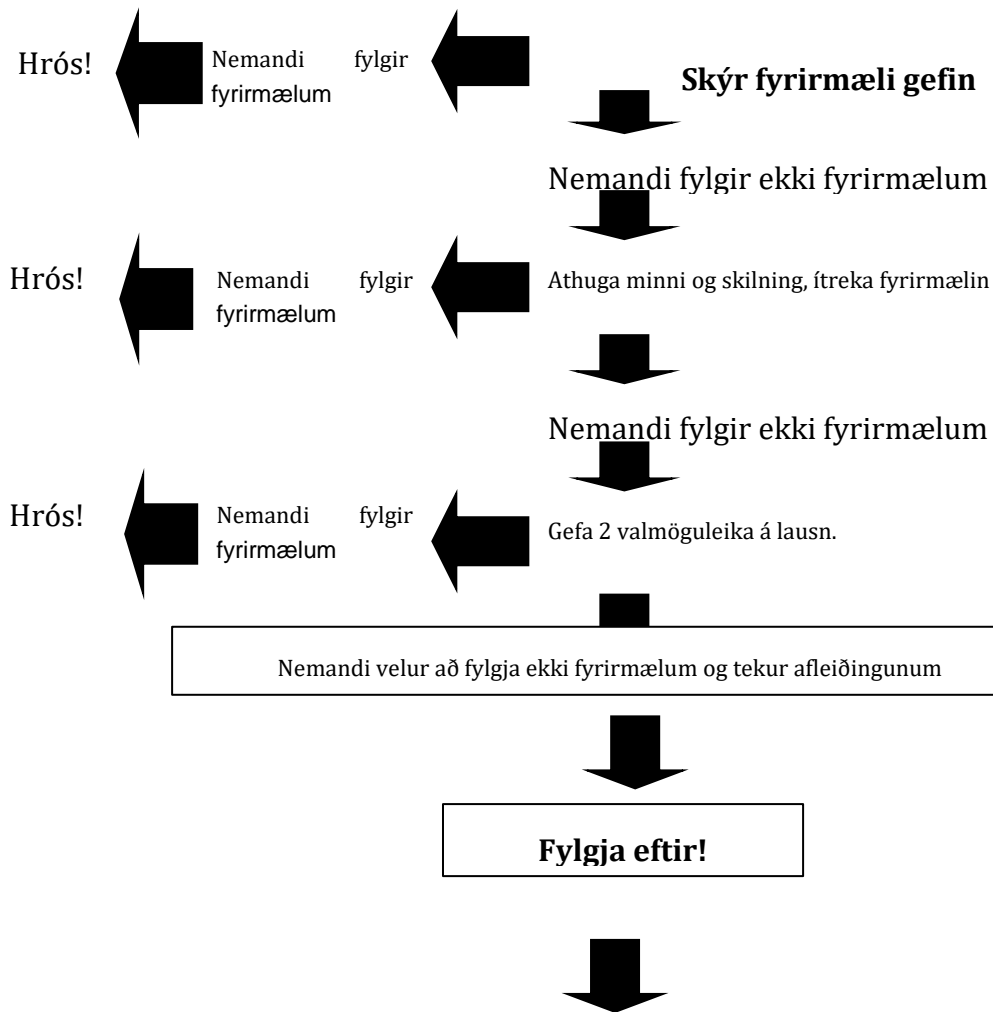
Skýr fyrirmæli gefin

Nemandi fylgir fyrirmælum

Hrós!

Nemandi fylgir ekki fyrirmælum

Athuga minni og skilning, ítreka fyrirmælin

Nemandi fylgir fyrirmælum

Hrós!

Nemandi fylgir ekki fyrirmælum

Gefa 2 valmöguleika á lausn.

Nemandi fylgir fyrirmælum

Hrós!

Nemandi velur að fylgja ekki fyrirmælum og tekur afleiðingunum

Fylgja eftir!